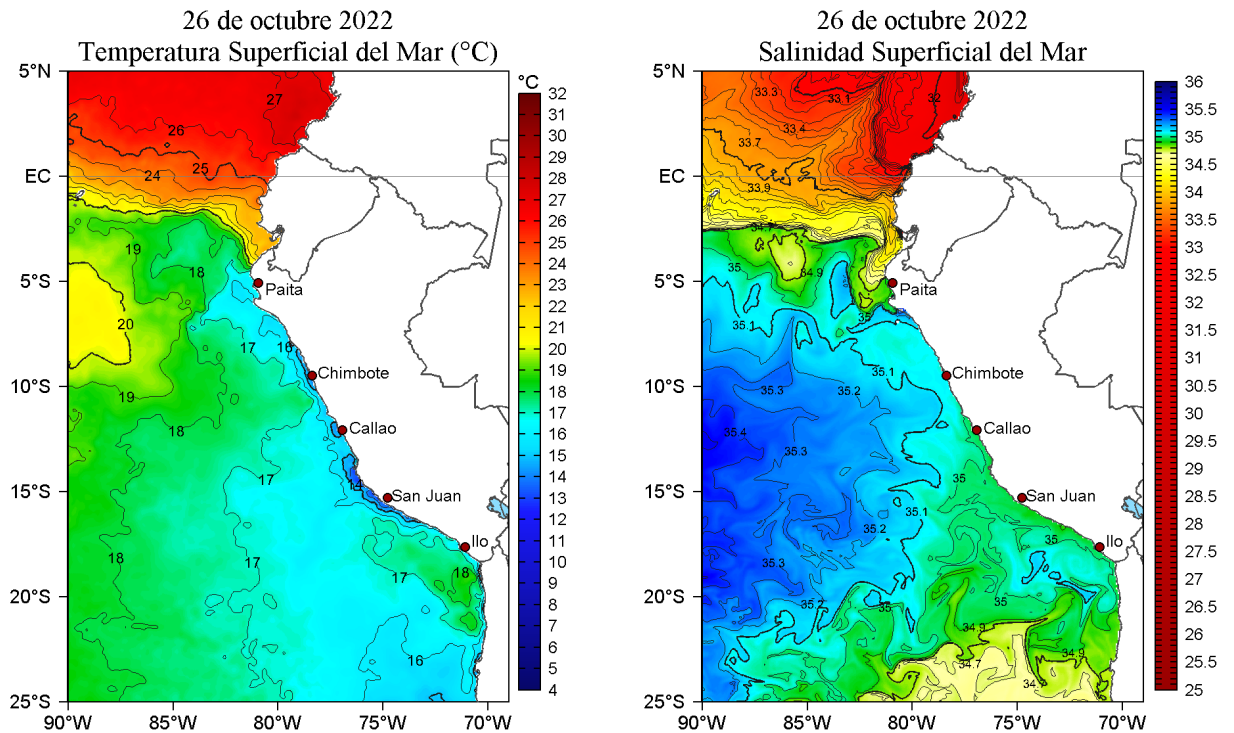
26 de octubre 2022
Temperatura Superficial del Mar (°C)

5°N
EC
5°S
10°S
15°S
20°S
25°S
90°W 85°W 80°W 75°W 70°W

27
26
25
24
19
18
20
17
16
19
18
17
14
17
18
17
18
16

Paita
Chimbote
Callao
San Juan
Ilo

°C
32
31
30
29
28
27
26
25
24
23
22
21
20
19
18
17
16
15
14
13
12
11
10
9
8
7
6
5
4

26 de octubre 2022
Salinidad Superficial del Mar

5°N
EC
5°S
10°S
15°S
20°S
25°S
90°W 85°W 80°W 75°W 70°W

33.3
33.1
32
33.4
33.7
33.9
34.1
34.9
35
35.1
35
35.1
35.3
35.2
35.4
35.3
35
35.1
35.2
35
35.3
35.2
35
35
34.9
34.7
34.9
34

Paita
Chimbote
Callao
San Juan
Ilo

36
35.5
35
34.5
34
33.5
33
32.5
32
31.5
31
30.5
30
29.5
29
28.5
28
27.5
27
26.5
26
25.5
25